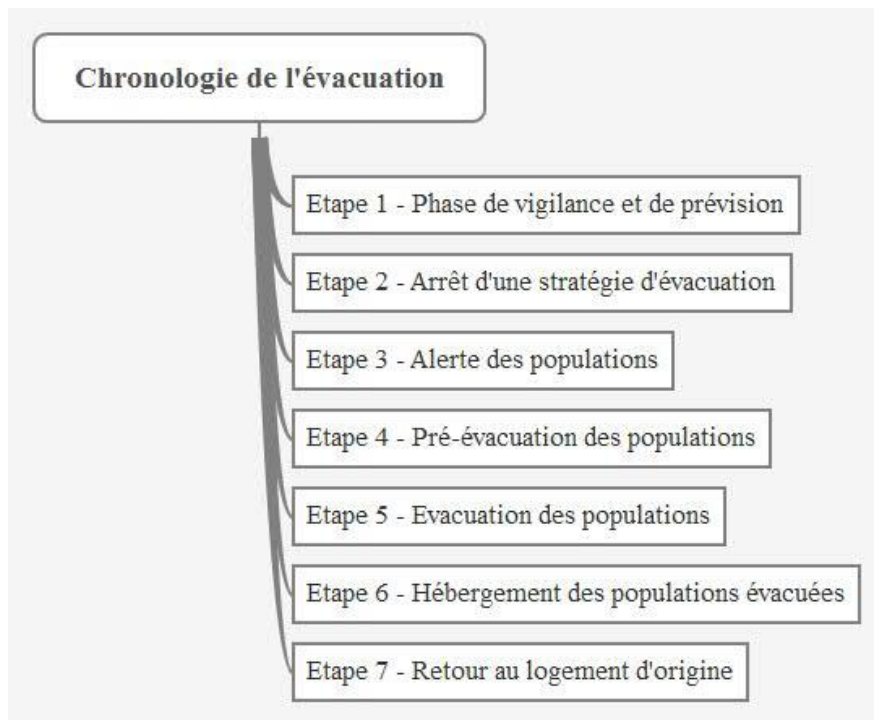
Chronologie de l'évacuation

Etape 1 - Phase de vigilance et de prévision

Etape 2 - Arrêt d'une stratégie d'évacuation

Etape 3 - Alerte des populations

Etape 4 - Pré-évacuation des populations

Etape 5 - Evacuation des populations

Etape 6 - Hébergement des populations évacuées

Etape 7 - Retour au logement d'origine